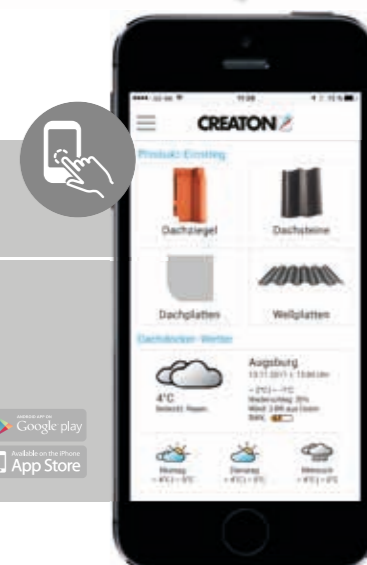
CREATON

Produkt-Einstieg

Dachziegel

Dachsteine

Dachplatten

Wellplatten

Dachdecker-Wetter

4°C

Augsburg

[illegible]

Montag

Dienstag

Mittwoch

ANDROID APP ON Google play

Available on the iPhone App Store